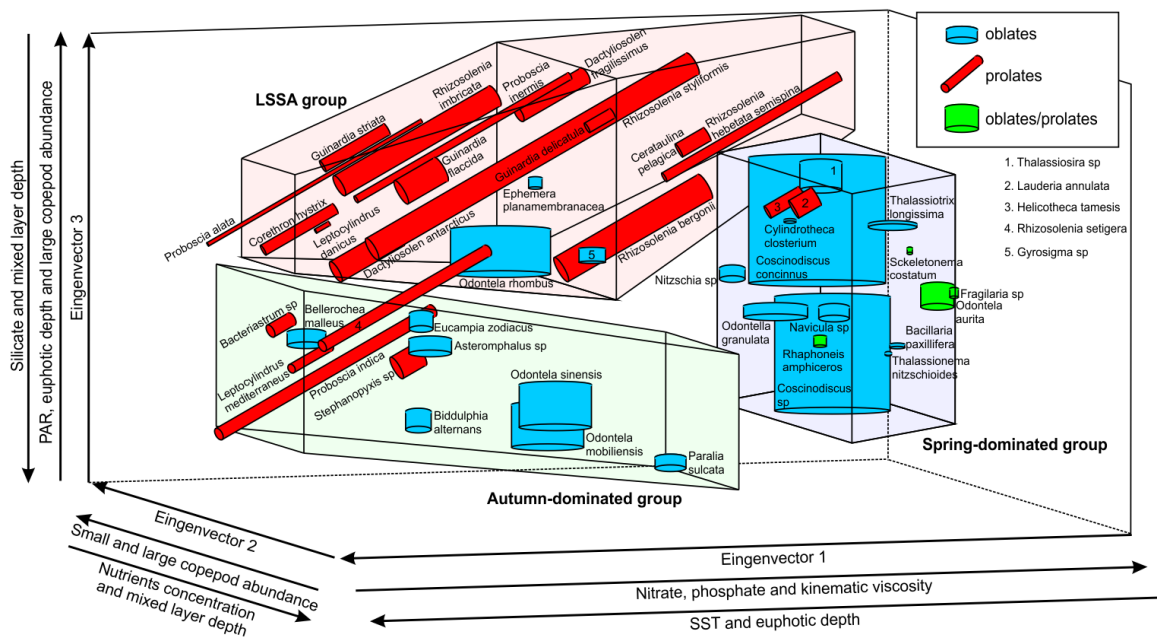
oblates
prolates
oblates/prolates

1. Thalassiosira sp
2. Lauderia annulata
3. Helicotheca tamesis
4. Rhizosolenia setigera
5. Gyrosigma sp

LSSA group

Guinardia striata
Rhizosolenia imbricata
Proboscia inermis
Dactyliosolen fragilissimus
Rhizosolenia styliformis
Guinardia flaccida
Guinardia delicatula
Rhizosolenia hebetata semispina
Cerataulina pelagica
Proboscia alata
Corethron hystrix
Leptocylindrus danicus
Ephemera planamembranacea
Dactyliosolen antarcticus
Rhizosolenia bergonii
Odontela rhombus
5
Nitzschia sp

1
3
2
Cylindrotheca closterium
Coscinodiscus concinnus
Thalassiotrix longissima
Sckeletonema costatum
Fragilaria sp
Odontela aurita
Odontela granulata
Navicula sp
Rhaphoneis amphiceros
Coscinodiscus sp
Bacillaria paxillifera
Thalassionema nitzschioides

Spring-dominated group

Bacteriastrum sp
Bellerochea malleus
4
Eucampia zodiacus
Asteromphalus sp
Leptocylindrus mediterraneus
Proboscia indica
Stephanopyxis sp
Odontela sinensis
Biddulphia alternans
Odontela mobiliensis
Paralia sulcata

Autumn-dominated group

Silicate and mixed layer depth
PAR, euphotic depth and large copepod abundance
Eingenvector 3
Eingenvector 2
Small and large copepod abundance
Nutrients concentration and mixed layer depth
Eingenvector 1
Nitrate, phosphate and kinematic viscosity
SST and euphotic depth